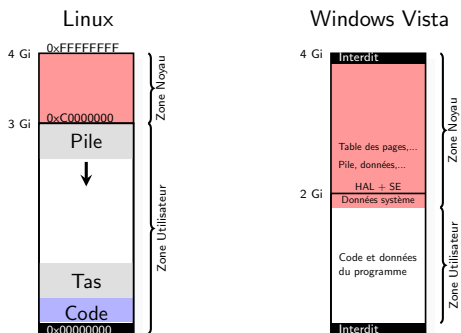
Linux

4 Gi
0xFFFFFFFF
3 Gi
0xC0000000
Pile
Tas
Code
0x00000000
Zone Noyau
Zone Utilisateur

Windows Vista

4 Gi
Interdit
Table des pages,...
Pile, données,...
HAL + SE
2 Gi
Données système
Code et données du programme
Interdit
Zone Noyau
Zone Utilisateur